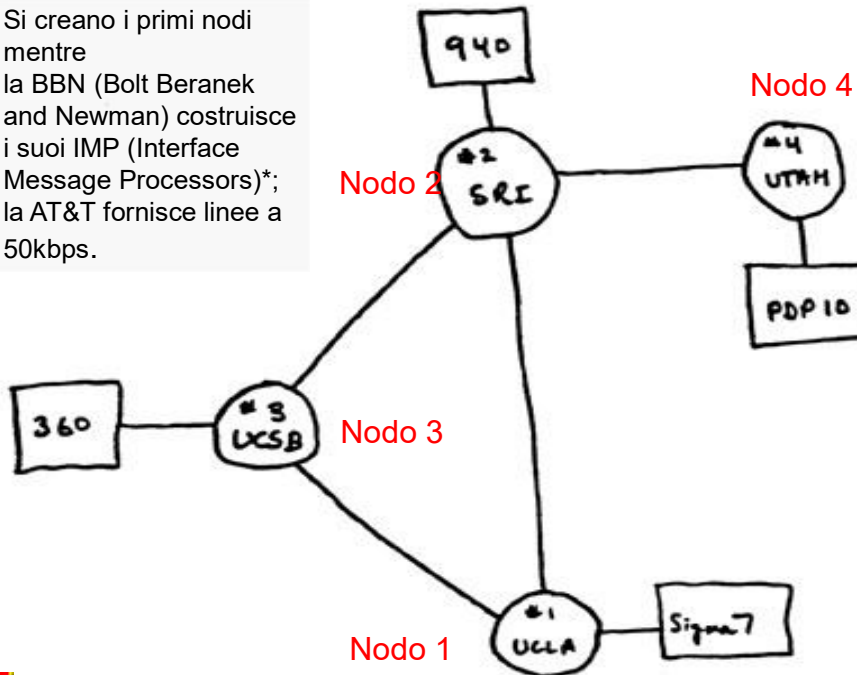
Si creano i primi nodi mentre la BBN (Bolt Beranek and Newman) costruisce i suoi IMP (Interface Message Processors)*; la AT&T fornisce linee a 50kbps.

940

#2
SRI

Nodo 2

#4
UTAH

Nodo 4

PDP 10

360

#3
UCSB

Nodo 3

#1
UCLA

Nodo 1

Sigma 7